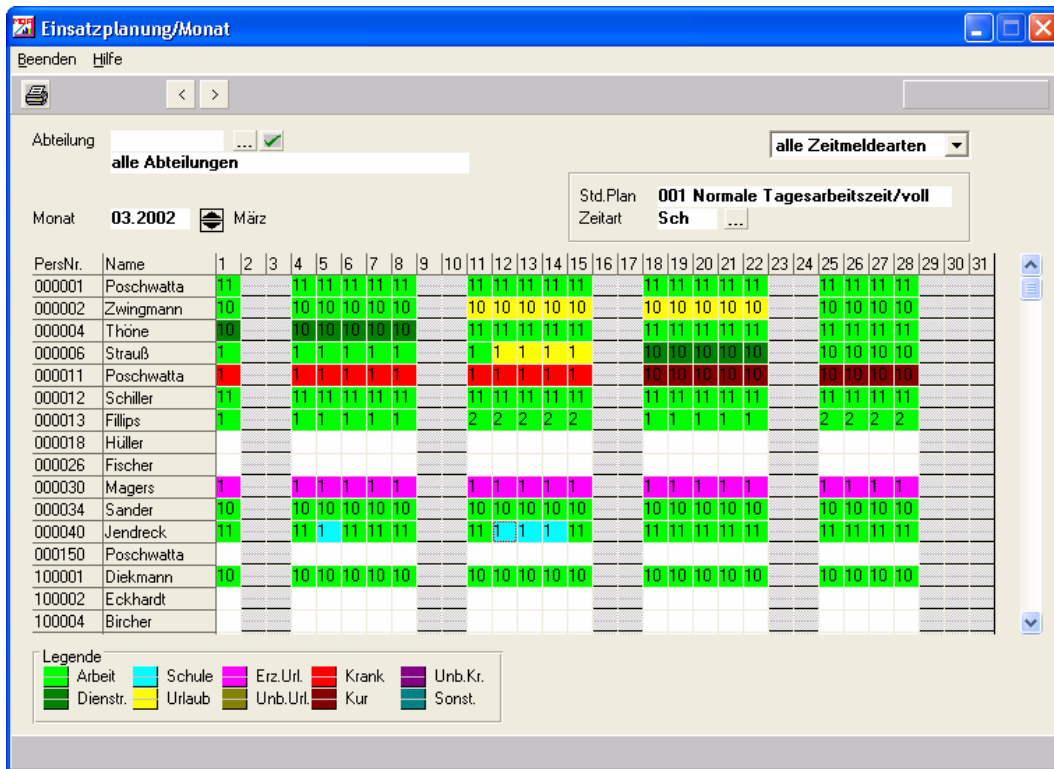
Einsatzplanung/Monat

Beenden Hilfe

Abteilung ...
alle Abteilungen

alle Zeitmeldearten

Std.Plan 001 Normale Tagesarbeitszeit/voll
Zeitart Sch ...

Monat 03.2002 März

| PersNr. | Name | 1 | 2 | 3 | 4 | 5 | 6 | 7 | 8 | 9 | 10 | 11 | 12 | 13 | 14 | 15 | 16 | 17 | 18 | 19 | 20 | 21 | 22 | 23 | 24 | 25 | 26 | 27 | 28 | 29 | 30 | 31 |
|---|---|---|---|---|---|---|---|---|---|---|---|---|---|---|---|---|---|---|---|---|---|---|---|---|---|---|---|---|---|---|---|---|
| 000001 | Poschwatta | 11 | | | 11 | 11 | 11 | 11 | 11 | | | 11 | 11 | 11 | 11 | 11 | | | 11 | 11 | 11 | 11 | 11 | | | 11 | 11 | 11 | 11 | | | |
| 000002 | Zwingmann | 10 | | | 10 | 10 | 10 | 10 | 10 | | | 10 | 10 | 10 | 10 | 10 | | | 10 | 10 | 10 | 10 | 10 | | | 10 | 10 | 10 | 10 | | | |
| 000004 | Thöne | 10 | | | 10 | 10 | 10 | 10 | 10 | | | 11 | 11 | 11 | 11 | 11 | | | 11 | 11 | 11 | 11 | 11 | | | 11 | 11 | 11 | 11 | | | |
| 000006 | Strauß | 1 | | | 1 | 1 | 1 | 1 | 1 | | | 1 | 1 | 1 | 1 | 1 | | | 10 | 10 | 10 | 10 | 10 | | | 10 | 10 | 10 | 10 | | | |
| 000011 | Poschwatta | 1 | | | 1 | 1 | 1 | 1 | 1 | | | 1 | 1 | 1 | 1 | 1 | | | 10 | 10 | 10 | 10 | 10 | | | 10 | 10 | 10 | 10 | | | |
| 000012 | Schiller | 11 | | | 11 | 11 | 11 | 11 | 11 | | | 11 | 11 | 11 | 11 | 11 | | | 11 | 11 | 11 | 11 | 11 | | | 11 | 11 | 11 | 11 | | | |
| 000013 | Fillips | 1 | | | 1 | 1 | 1 | 1 | 1 | | | 2 | 2 | 2 | 2 | 2 | | | 1 | 1 | 1 | 1 | 1 | | | 2 | 2 | 2 | 2 | | | |
| 000018 | Hüller | | | | | | | | | | | | | | | | | | | | | | | | | | | | | | | |
| 000026 | Fischer | | | | | | | | | | | | | | | | | | | | | | | | | | | | | | | |
| 000030 | Magers | 1 | | | 1 | 1 | 1 | 1 | 1 | | | 1 | 1 | 1 | 1 | 1 | | | 1 | 1 | 1 | 1 | 1 | | | 1 | 1 | 1 | 1 | | | |
| 000034 | Sander | 10 | | | 10 | 10 | 10 | 10 | 10 | | | 10 | 10 | 10 | 10 | 10 | | | 10 | 10 | 10 | 10 | 10 | | | 10 | 10 | 10 | 10 | | | |
| 000040 | Jendreck | 11 | | | 11 | 1 | 11 | 11 | 11 | | | 11 | 1 | 1 | 1 | 11 | | | 11 | 11 | 11 | 11 | 11 | | | 11 | 11 | 11 | 11 | | | |
| 000150 | Poschwatta | | | | | | | | | | | | | | | | | | | | | | | | | | | | | | | |
| 100001 | Diekmann | 10 | | | 10 | 10 | 10 | 10 | 10 | | | 10 | 10 | 10 | 10 | 10 | | | 10 | 10 | 10 | 10 | 10 | | | 10 | 10 | 10 | 10 | | | |
| 100002 | Eckhardt | | | | | | | | | | | | | | | | | | | | | | | | | | | | | | | |
| 100004 | Bircher | | | | | | | | | | | | | | | | | | | | | | | | | | | | | | | |

Legende
Arbeit Schule Erz.Url. Krank Unb.Kr.
Dienstr. Urlaub Unb.Url. Kur Sonst.